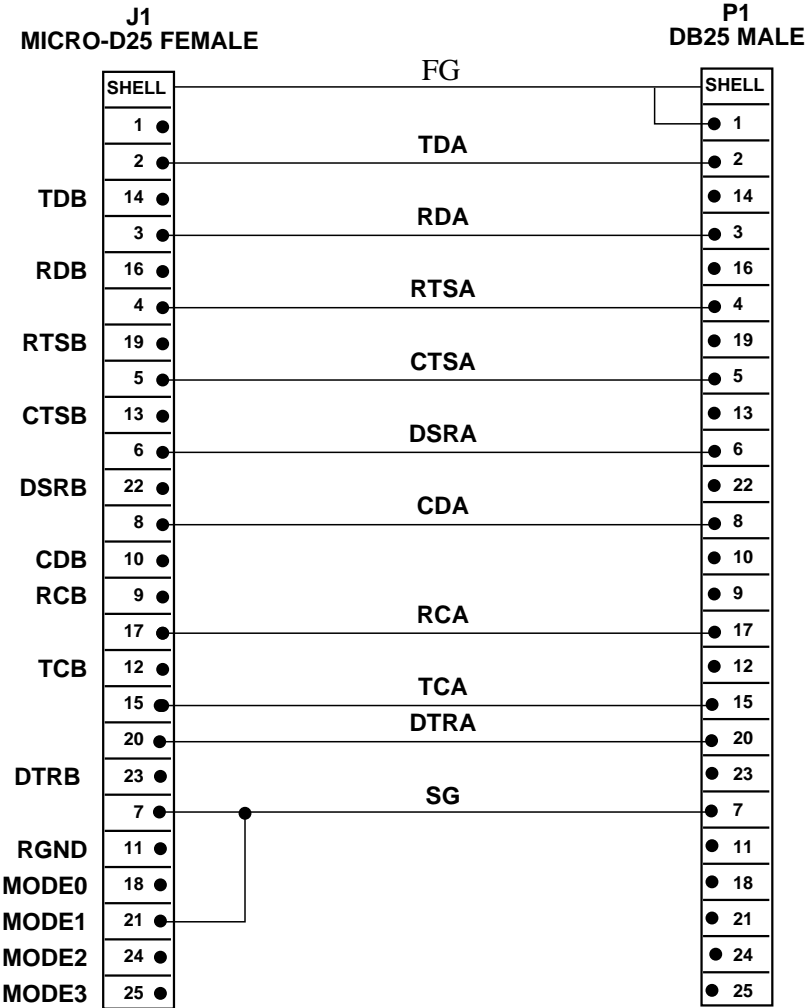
J1
MICRO-D25 FEMALE

P1
DB25 MALE

SHELL
FG
SHELL

1
1

2
TDA
2

TDB
14
14

3
RDA
3

RDB
16
16

4
RTSA
4

RTSB
19
19

5
CTSA
5

CTSB
13
13

6
DSRA
6

DSRB
22
22

8
CDA
8

CDB
10
10

RCB
9
9

17
RCA
17

TCB
12
12

15
TCA
15

20
DTRA
20

DTRB
23
23

7
SG
7

RGND
11
11

MODE0
18
18

MODE1
21
21

MODE2
24
24

MODE3
25
25